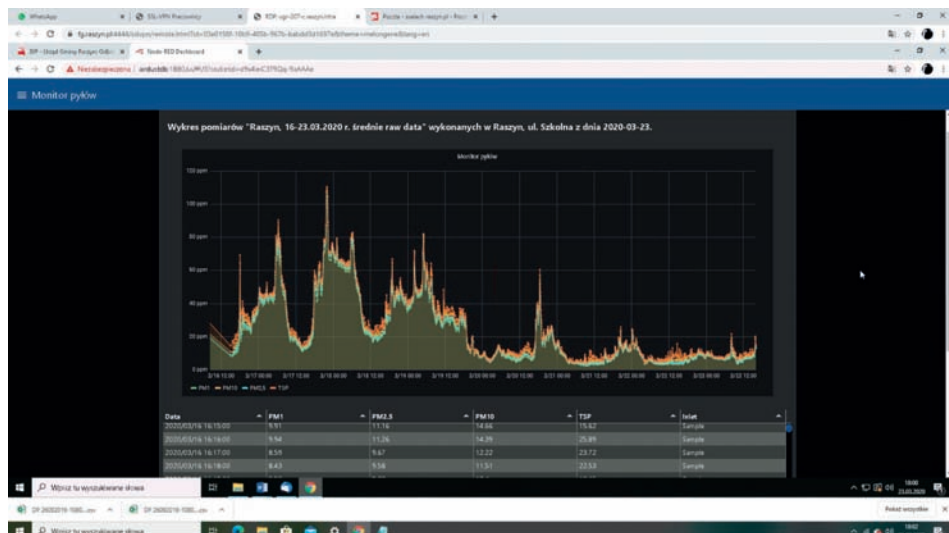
WhatsApp
SSL-VPN Pracownicy
RDP-ugr-307-v.wszystkie
Poczta - swiech.raszyn.pl

Urząd Gminy Raszyn
Node-RED Dashboard
Niezabezpieczona

≡ Monitor pyłów

Wykres pomiarów "Raszyn, 16-23.03.2020 r. średnie raw data" wykonanych w Raszyn, ul. Szkolna z dnia 2020-03-23.

Monitor pyłów

120 ppm
100 ppm
80 ppm
60 ppm
40 ppm
20 ppm
0 ppm

3/16 12:00
3/17 00:00
3/17 12:00
3/18 00:00
3/18 12:00
3/19 00:00
3/19 12:00
3/20 00:00
3/20 12:00
3/21 00:00
3/21 12:00
3/22 00:00
3/22 12:00
3/23 00:00
3/23 12:00

PM1 PM10 PM2.5 TSP

| Data | PM1 | PM2.5 | PM10 | TSP | Inlet |
|---|---|---|---|---|---|
| 2020/03/16 16:15:00 | 9.91 | 11.16 | 14.66 | 15.62 | Sample |
| 2020/03/16 16:16:00 | 9.94 | 11.26 | 14.39 | 25.89 | Sample |
| 2020/03/16 16:17:00 | 8.59 | 9.67 | 12.22 | 23.72 | Sample |
| 2020/03/16 16:18:00 | 8.43 | 9.58 | 11.51 | 22.53 | Sample |

Wpisz tu wyszukiwane słowa

23.03.2020

Pokaż wszystkie

Wpisz tu wyszukiwane słowa